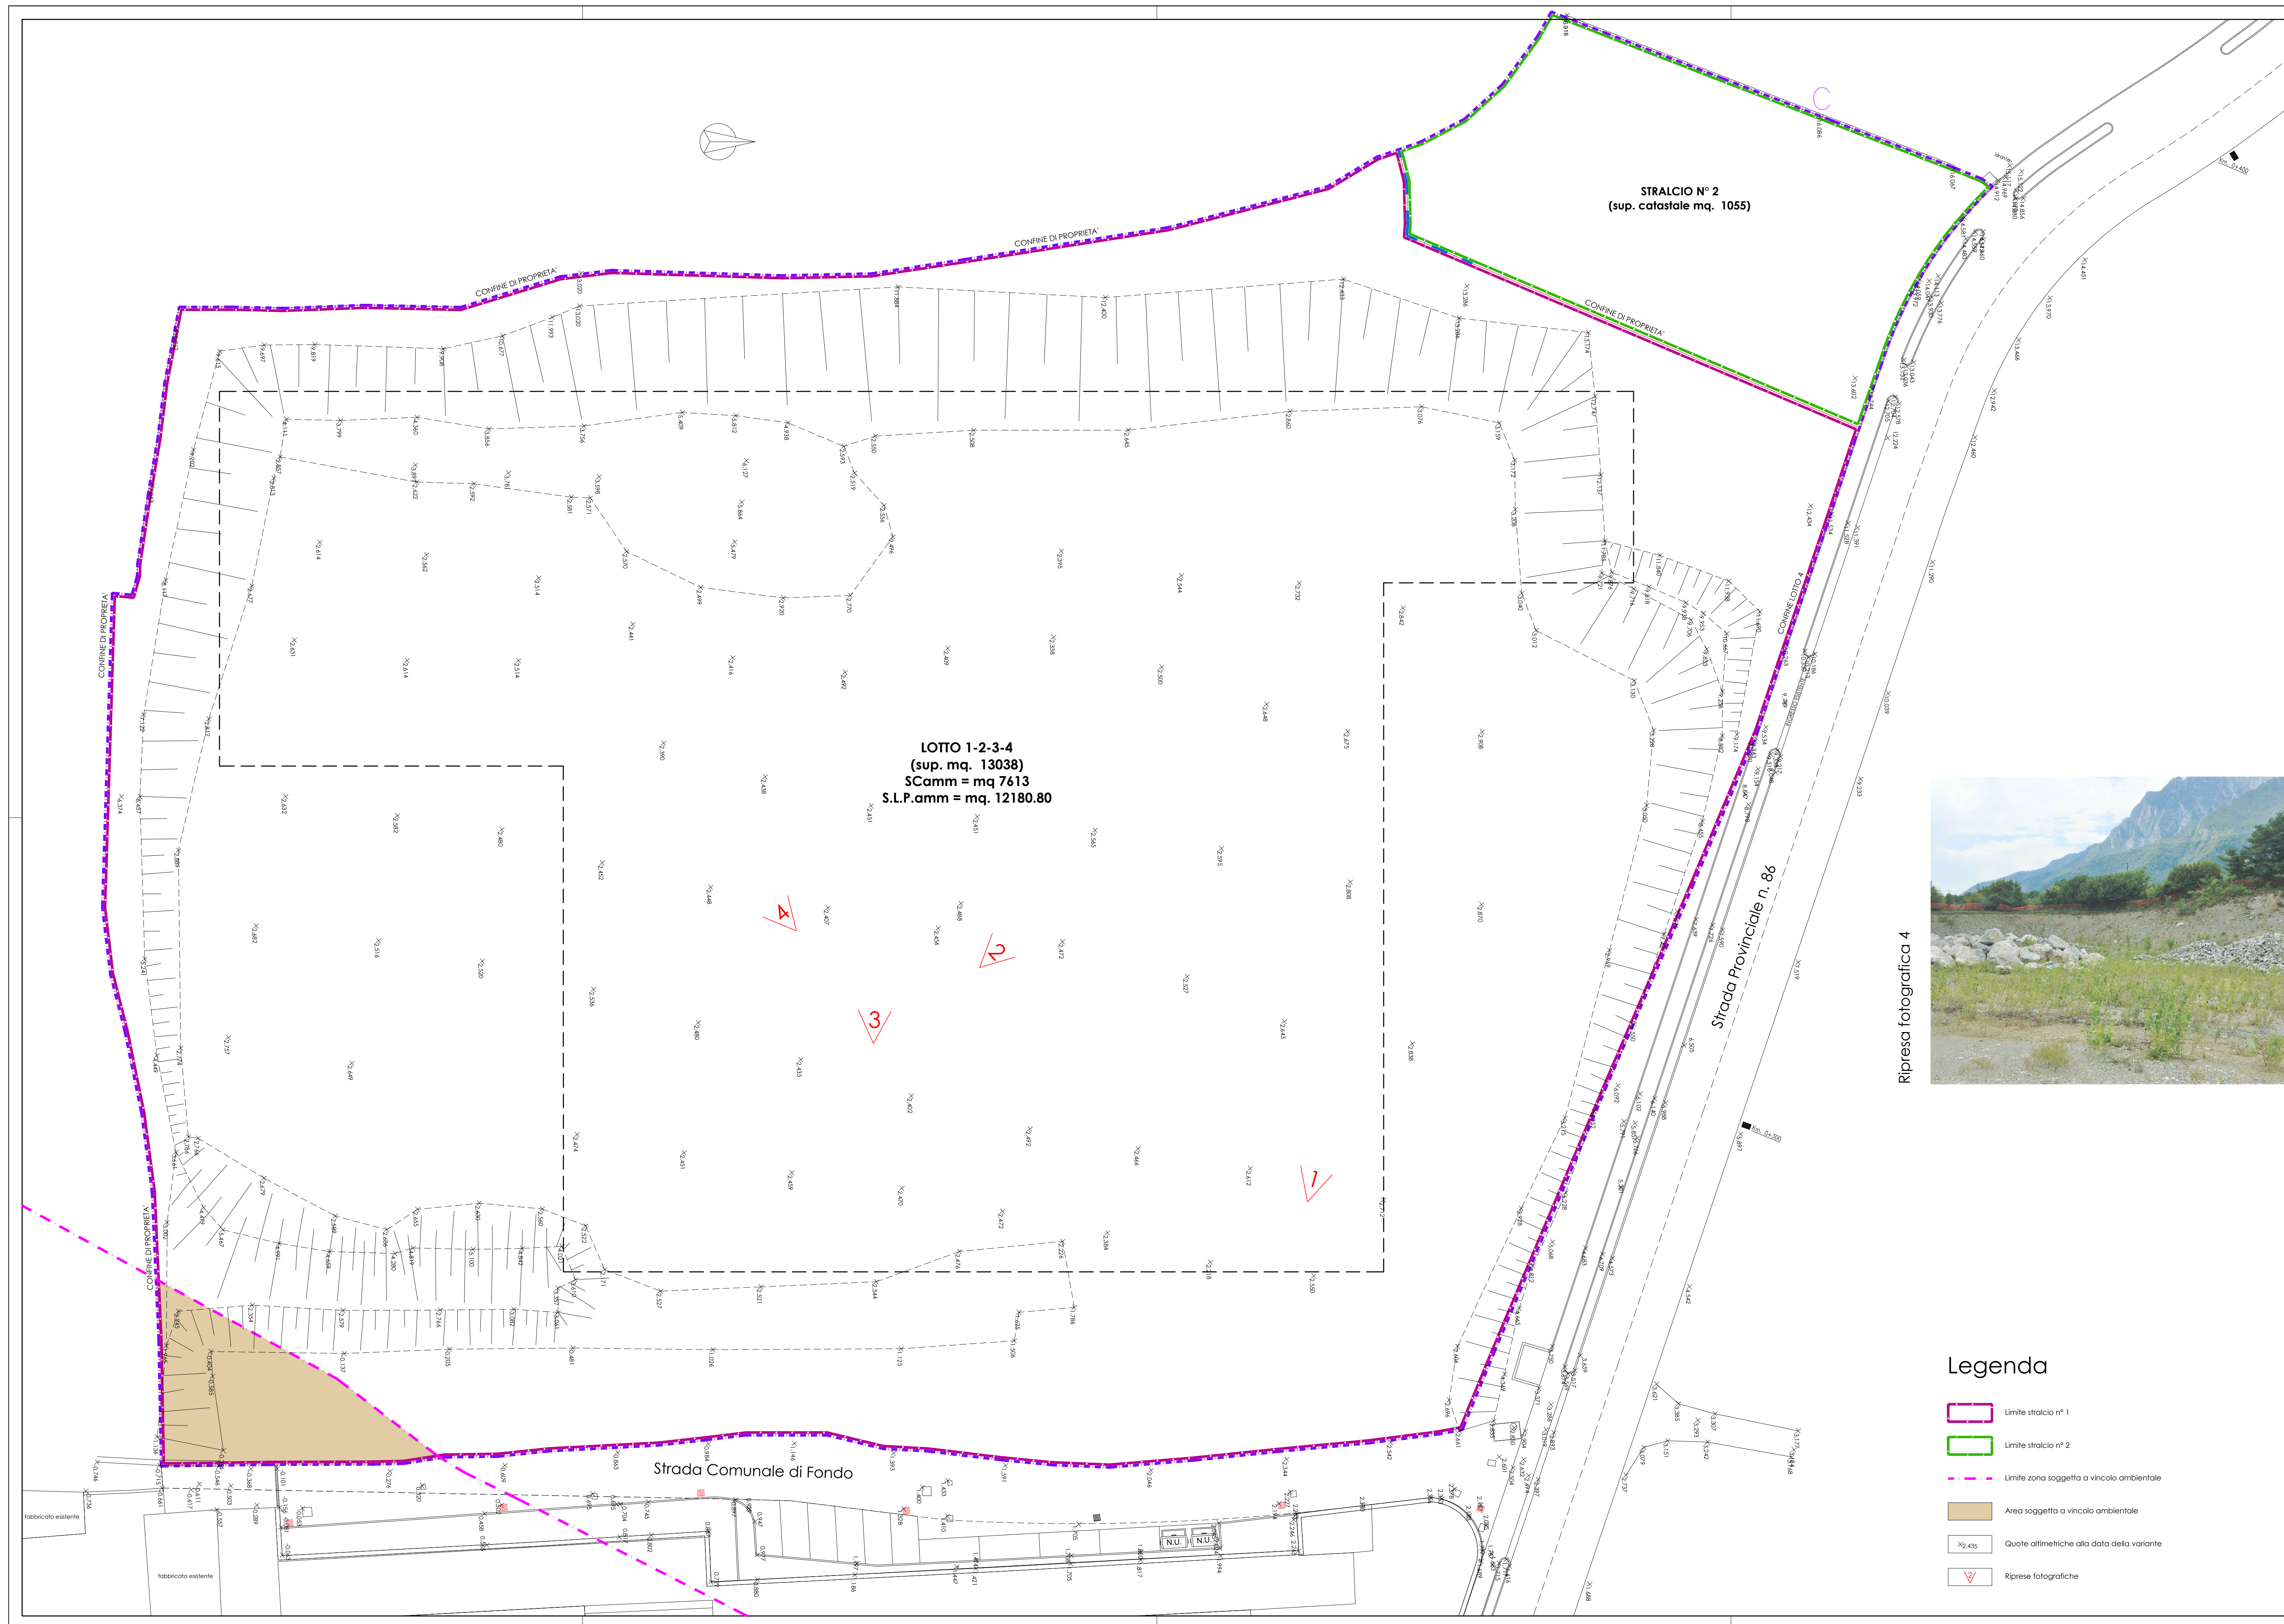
STRALCIO N° 2
(sup. catastale mq. 1055)

C

CONFINE DI PROPRIETA'

CONFINE DI PROPRIETA'

CONFINE DI PROPRIETA'

CONFINE DI PROPRIETA'

CONFINE DI PROPRIETA'

CONFINE LOTTO 4

LOTTO 1-2-3-4
(sup. mq. 13038)
SCamm = mq 7613
S.L.P.amm = mq. 12180.80

1

2

3

4

Strada Provinciale n. 86

km. 0+400

km. 0+300

Strada Comunale di Fondo

fabbricato esistente

fabbricato esistente

N.U.

N.U.

Ripresa fotografica 4

Legenda

Limite stralcio n° 1

Limite stralcio n° 2

Limite zona soggetta a vincolo ambientale

Area soggetta a vincolo ambientale

$\times_{2.435}$ Quote altimetriche alla data della variante

Riprese fotografiche